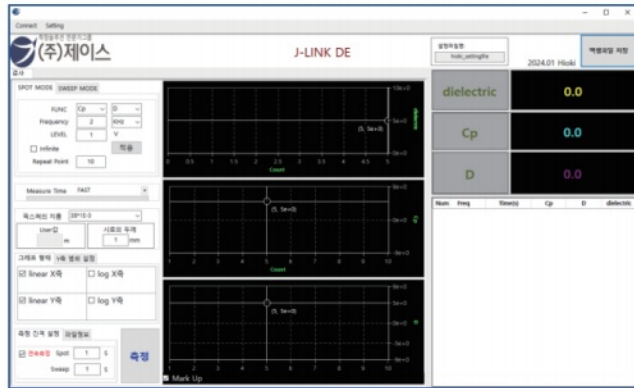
Connect Setting

(주)제이스

J-LINK DE

설정파일명:
hioki_settingfile

2024.01 Hioki

엑셀파일 저장

SPOT MODE SWEEP MODE

FUNC Cp D
Frequency 2 KHz
LEVEL 1 V
Infinite 적용
Repeat Point 10

Measure Time FAST

픽스쳐의 이름 SEP16-3
User값
m
시료의 두께
1 mm

그래프 형태 Y축 범위 설정
linear X축 log X축
linear Y축 log Y축

측정 간격 설정 파일정보
연속측정 Spot 1 S
Sweep 1 S
측정

(5, 5e+0)

Count

(5, 5e+0)

Count

(5, 5e+0)

Mark Up

dielectric 0.0
Cp 0.0
D 0.0

| Num | Freq | Time(s) | Cp | D | dielectric |
|---|---|---|---|---|---|